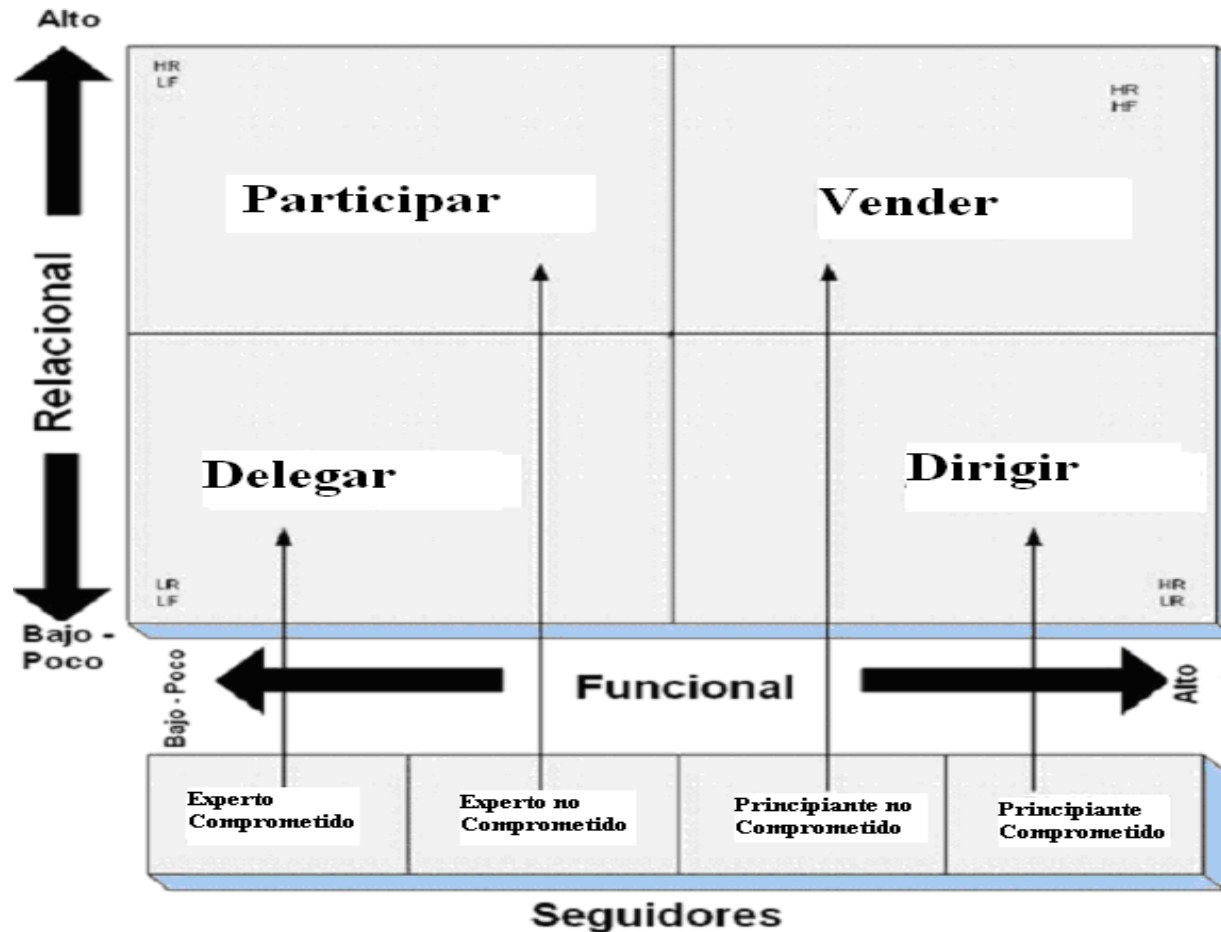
Alto

Relacional

Bajo - Poco

HR
LF

Participar

HR
HF

Vender

Delegar

Dirigir

LR
LF

HR
LR

Bajo - Poco

Funcional

Alto

Experto Comprometido

Experto no Comprometido

Principiante no Comprometido

Principiante Comprometido

Seguidores